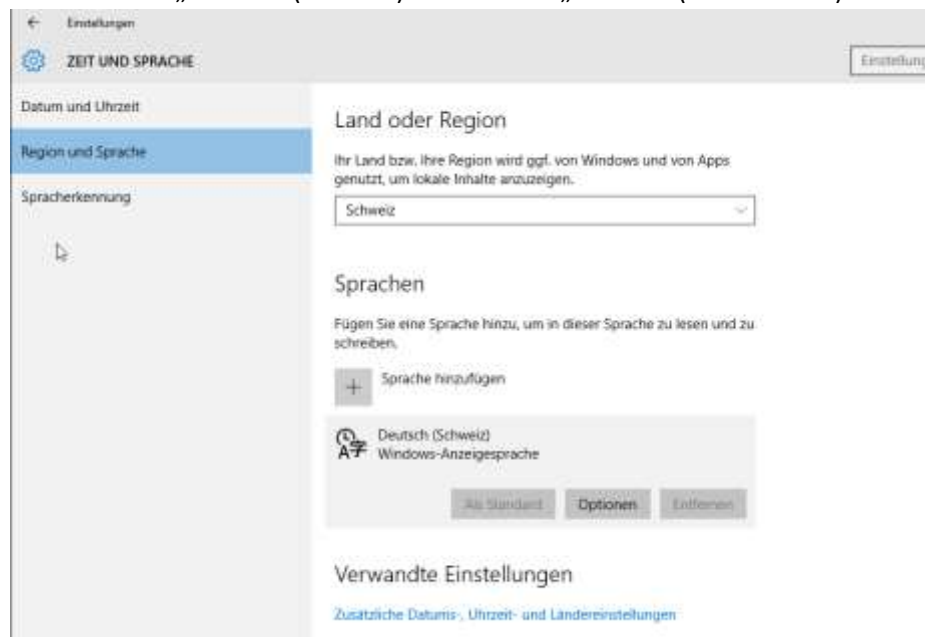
Einstellungen

ZEIT UND SPRACHE

Einstellung

Datum und Uhrzeit

Region und Sprache

Spracherkennung

Land oder Region

Ihr Land bzw. Ihre Region wird ggf. von Windows und von Apps genutzt, um lokale Inhalte anzuzeigen.

Schweiz

Sprachen

Fügen Sie eine Sprache hinzu, um in dieser Sprache zu lesen und zu schreiben.

Sprache hinzufügen

Deutsch (Schweiz)
Windows-Anzeigesprache

Als Standard

Optionen

Entfernen

Verwandte Einstellungen

Zusätzliche Datums-, Uhrzeit- und Ländereinstellungen